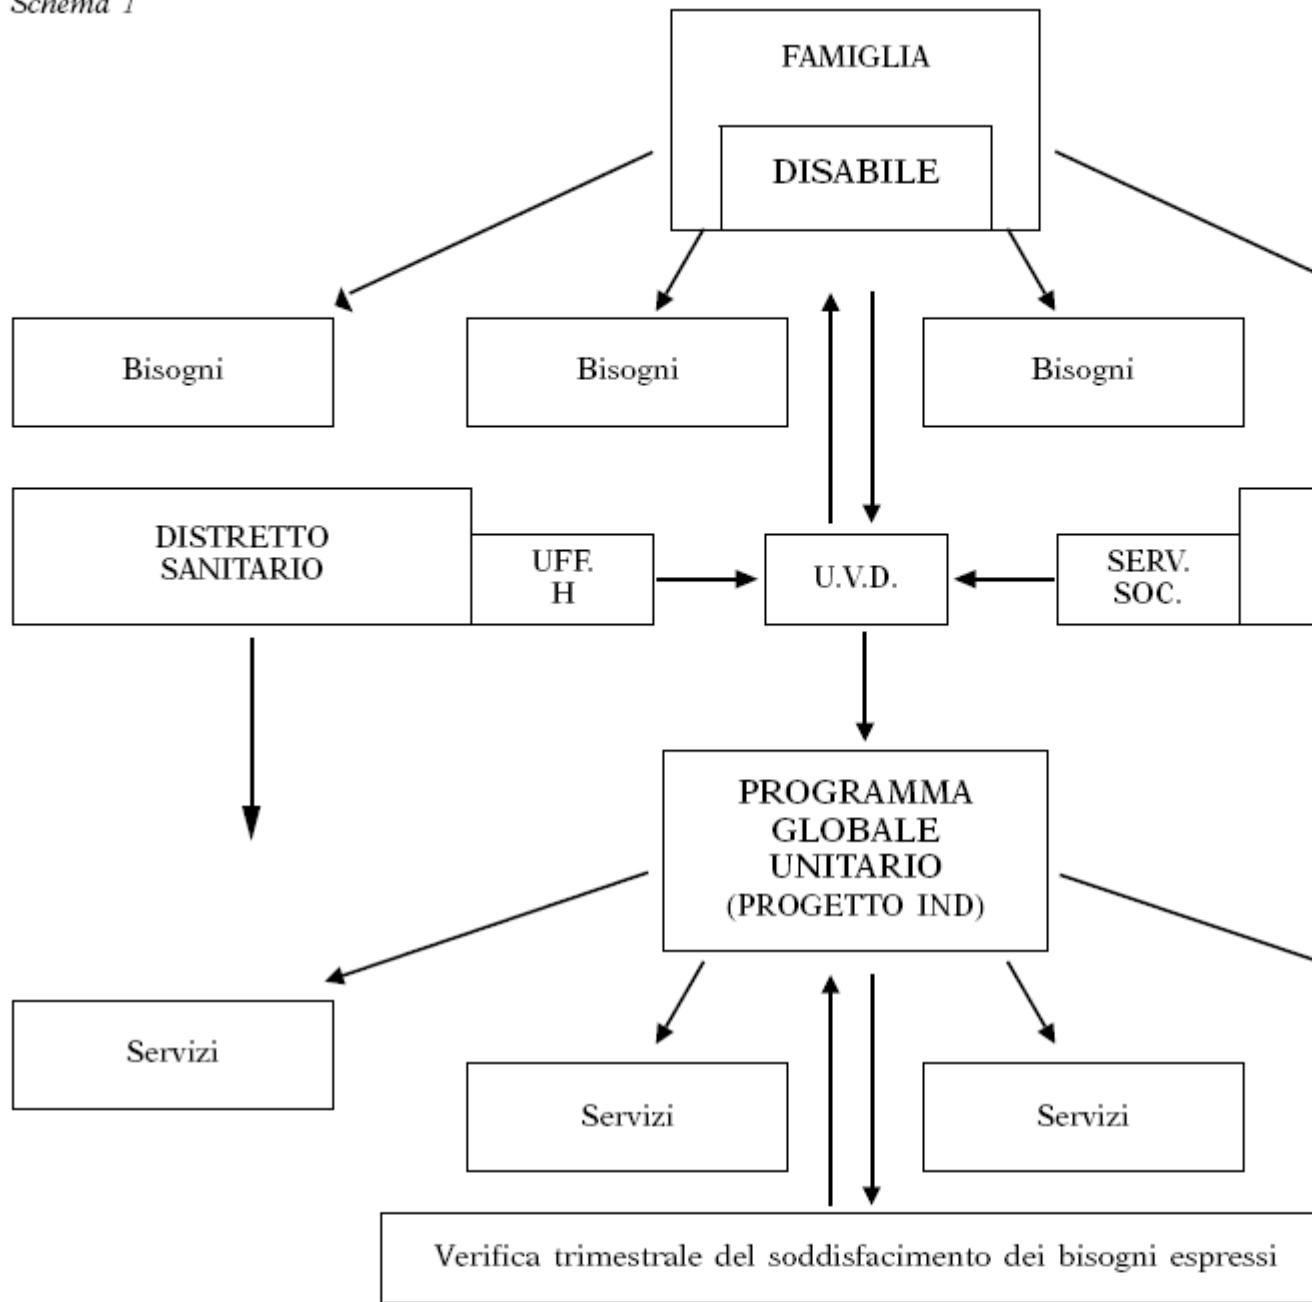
Schema 1

FAMIGLIA

DISABILE

Bisogni

Bisogni

Bisogni

DISTRETTO SANITARIO

UFF. H

U.V.D.

SERV. SOC.

PROGRAMMA GLOBALE UNITARIO (PROGETTO IND)

Servizi

Servizi

Servizi

Verifica trimestrale del soddisfacimento dei bisogni espressi